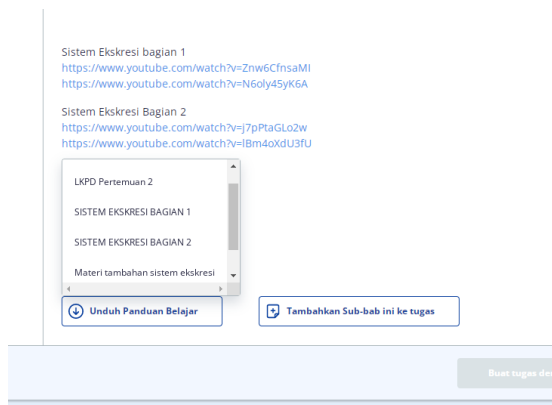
Sistem Ekskresi bagian 1
https://www.youtube.com/watch?v=Znw6CfnsaMI
https://www.youtube.com/watch?v=N6oly45yK6A

Sistem Ekskresi Bagian 2
https://www.youtube.com/watch?v=J7pPtaGLo2w
https://www.youtube.com/watch?v=lBm4oXdU3fU

LKPD Pertemuan 2

SISTEM EKSKRESI BAGIAN 1

SISTEM EKSKRESI BAGIAN 2

Materi tambahan sistem ekskresi

Unduh Panduan Belajar

Tambahkan Sub-bab ini ke tugas

Buat tugas de